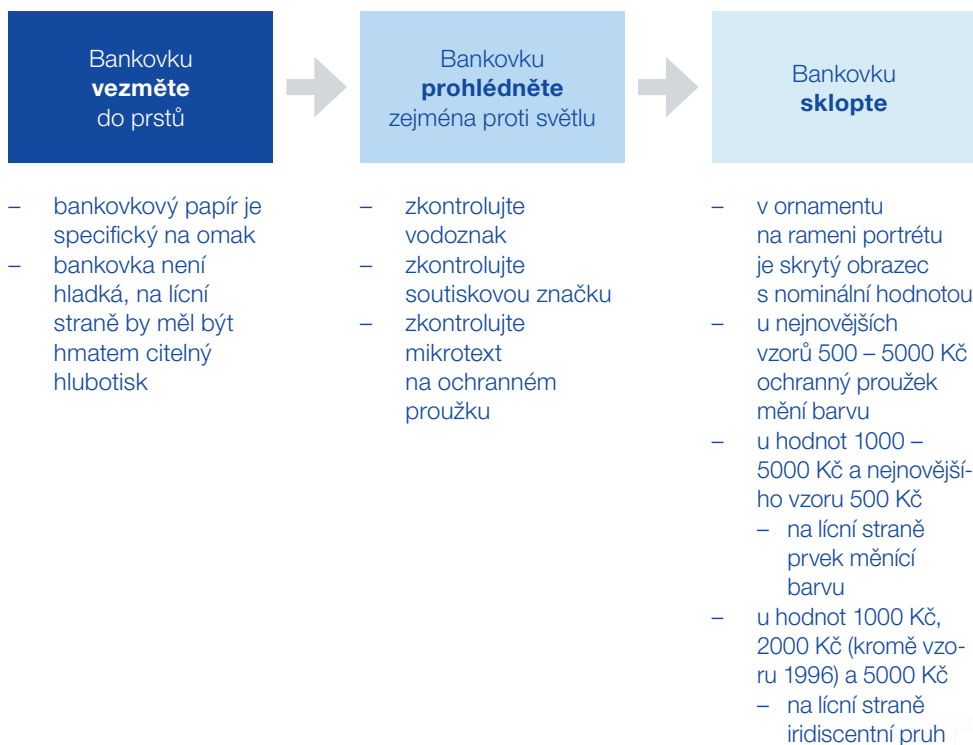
Bankovku **vezměte** do prstů

Bankovku **prohlédněte** zejména proti světlu

Bankovku **sklopte**

– bankovkový papír je specifický na omak
– bankovka není hladká, na lícní straně by měl být hmatem citelný hlubotisk

– zkontrolujte vodoznak
– zkontrolujte soutiskovou značku
– zkontrolujte mikrotext na ochranném proužku

– v ornamentu na rameni portrétu je skrytý obrazec s nominální hodnotou
– u nejnovějších vzorů 500 – 5000 Kč ochranný proužek mění barvu
– u hodnot 1000 – 5000 Kč a nejnovějšího vzoru 500 Kč
  – na lícní straně prvek měnící barvu
– u hodnot 1000 Kč, 2000 Kč (kromě vzoru 1996) a 5000 Kč
  – na lícní straně iridiscentní pruh